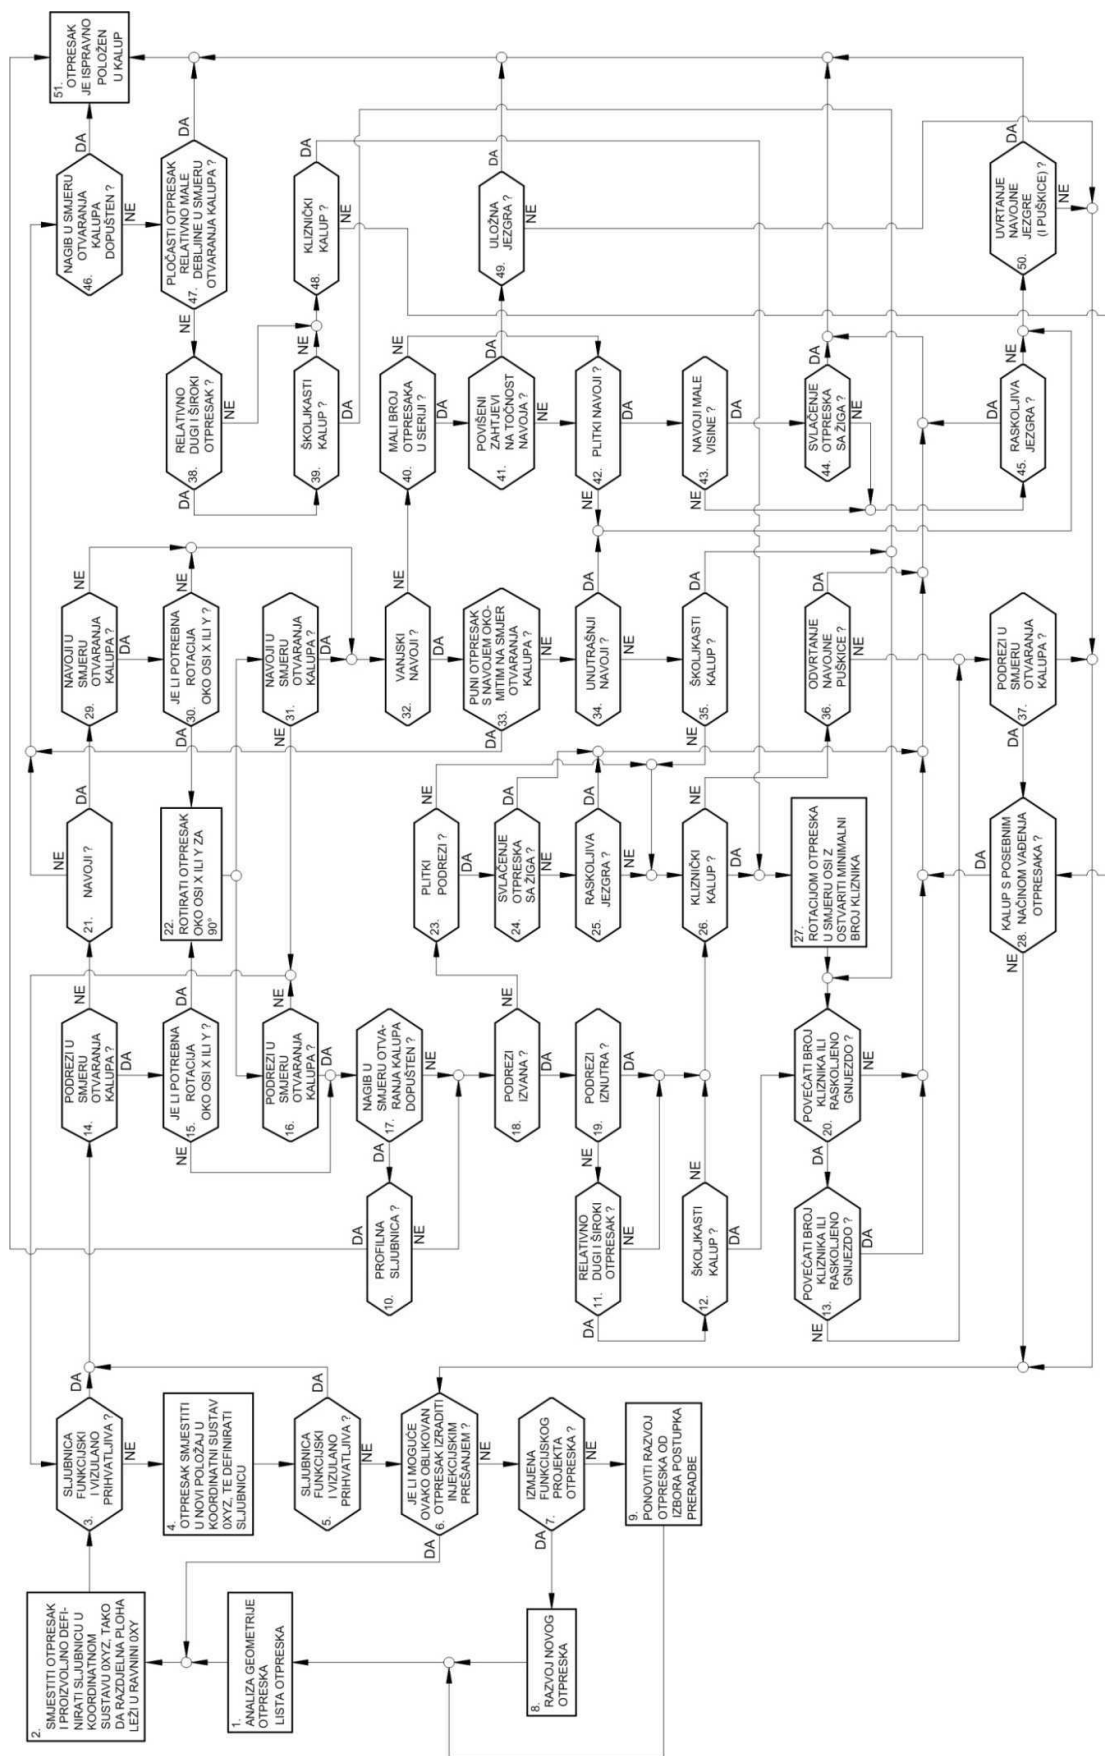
1. ANALIZA GEOMETRIJE OTPRESKA LISTA OTPRESKA

2. SMJESTITI OTPRESAK I PROIZVOLJNO DEFINIRATI SLJUBNICU U KOORDINATNOM SUSTAVU 0XYZ, TAKO DA RAZDJELNA PLOHA LEŽI U RAVNINI 0XY

3. SLJUBNICA FUNKCIJSKI I VIZUALNO PRIHVATLJIVA ?

4. OTPRESAK SMJESTITI U NOVI POLOŽAJ U KOORDINATNI SUSTAV 0XYZ, TE DEFINIRATI SLJUBNICU

5. SLJUBNICA FUNKCIJSKI I VIZUALNO PRIHVATLJIVA ?

6. JE LI MOGUĆE OVAKO OBLIKOVAN OTPRESAK IZRADITI INJEKCIJSKIM PREŠANJEM ?

7. IZMJENA FUNKCIJSKOG PROJEKTA OTPRESKA ?

8. RAZVOJ NOVOG OTPRESKA

9. PONOVITI RAZVOJ OTPRESKA OD IZBORA POSTUPKA PRERADBE

10. PROFILNA SLJUBNICA ?

11. RELATIVNO DUGI I ŠIROKI OTPRESAK ?

12. ŠKOLJKASTI KALUP ?

13. POVEĆATI BROJ KLIZNIKA ILI RASKOLJENO GNIJEZDO ?

14. PODREZI U SMJERU OTVARANJA KALUPA ?

15. JE LI POTREBNA ROTACIJA OKO OSI X ILI Y ?

16. PODREZI U SMJERU OTVARANJA KALUPA ?

17. NAGIB U SMJERU OTVARANJA KALUPA DOPUŠTEN ?

18. PODREZI IZVANA ?

19. PODREZI IZNUTRA ?

20. POVEĆATI BROJ KLIZNIKA ILI RASKOLJENO GNIJEZDO ?

21. NAVOJI ?

22. ROTIRATI OTPRESAK OKO OSI X ILI Y ZA 90°

23. PLITKI PODREZI ?

24. SVLAČENJE OTPRESKA SA ŽIGA ?

25. RASKOLJIVA JEZGRA ?

26. KLIZNIČKI KALUP ?

27. ROTACIJOM OTPRESKA U SMJERU OSI Z OSTVARITI MINIMALNI BROJ KLIZNIKA

28. KALUP S POSEBNIM NAČINOM VAĐENJA OTPRESAKA ?

29. NAVOJI U SMJERU OTVARANJA KALUPA ?

30. JE LI POTREBNA ROTACIJA OKO OSI X ILI Y ?

31. NAVOJI U SMJERU OTVARANJA KALUPA ?

32. VANJSKI NAVOJI ?

33. PUNI OTPRESAK S NAVOJEM OKOMITIM NA SMJER OTVARANJA KALUPA ?

34. UNUTRAŠNJI NAVOJI ?

35. ŠKOLJKASTI KALUP ?

36. ODVRTANJE NAVOJNE PUŠKICE ?

37. PODREZI U SMJERU OTVARANJA KALUPA ?

38. RELATIVNO DUGI I ŠIROKI OTPRESAK ?

39. ŠKOLJKASTI KALUP ?

40. MALI BROJ OTPRESAKA U SERIJI ?

41. POVIŠENI ZAHTJEVI NA TOČNOST NAVOJA ?

42. PLITKI NAVOJI ?

43. NAVOJI MALE VISINE ?

44. SVLAČENJE OTPRESKA SA ŽIGA ?

45. RASKOLJIVA JEZGRA ?

46. NAGIB U SMJERU OTVARANJA KALUPA DOPUŠTEN ?

47. PLOČASTI OTPRESAK RELATIVNO MALE DEBLJINE U SMJERU OTVARANJA KALUPA ?

48. KLIZNIČKI KALUP ?

49. ULOŽNA JEZGRA ?

50. UVRTANJE NAVOJNE JEZGRE (I PUŠKICE) ?

51. OTPRESAK JE ISPRAVNO POLOŽEN U KALUP

DA NE DA NE DA NE DA NE DA NE DA NE DA NE DA NE DA NE DA NE DA NE DA NE DA NE DA NE DA NE DA NE DA NE DA NE DA NE DA NE DA NE DA NE DA NE DA NE DA NE DA NE DA NE DA NE DA NE DA NE DA NE DA NE DA NE DA NE DA NE DA NE DA NE DA NE DA NE DA NE DA NE DA NE DA NE DA NE DA NE DA NE DA NE DA NE DA NE